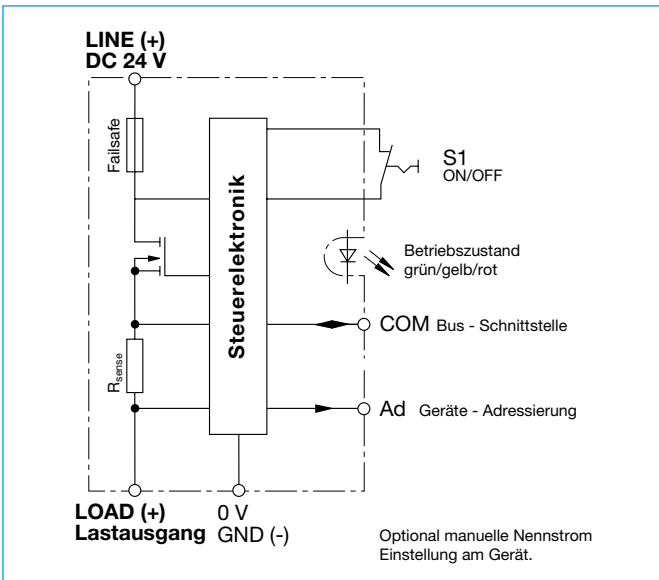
LINE (+)
DC 24 V

Failsafe

Steuerelektronik

S1
ON/OFF

Betriebszustand
grün/gelb/rot

COM Bus - Schnittstelle

$R_{sense}$

Ad Geräte - Adressierung

LOAD (+)
Lastausgang

0 V
GND (-)

Optional manuelle Nennstrom Einstellung am Gerät.